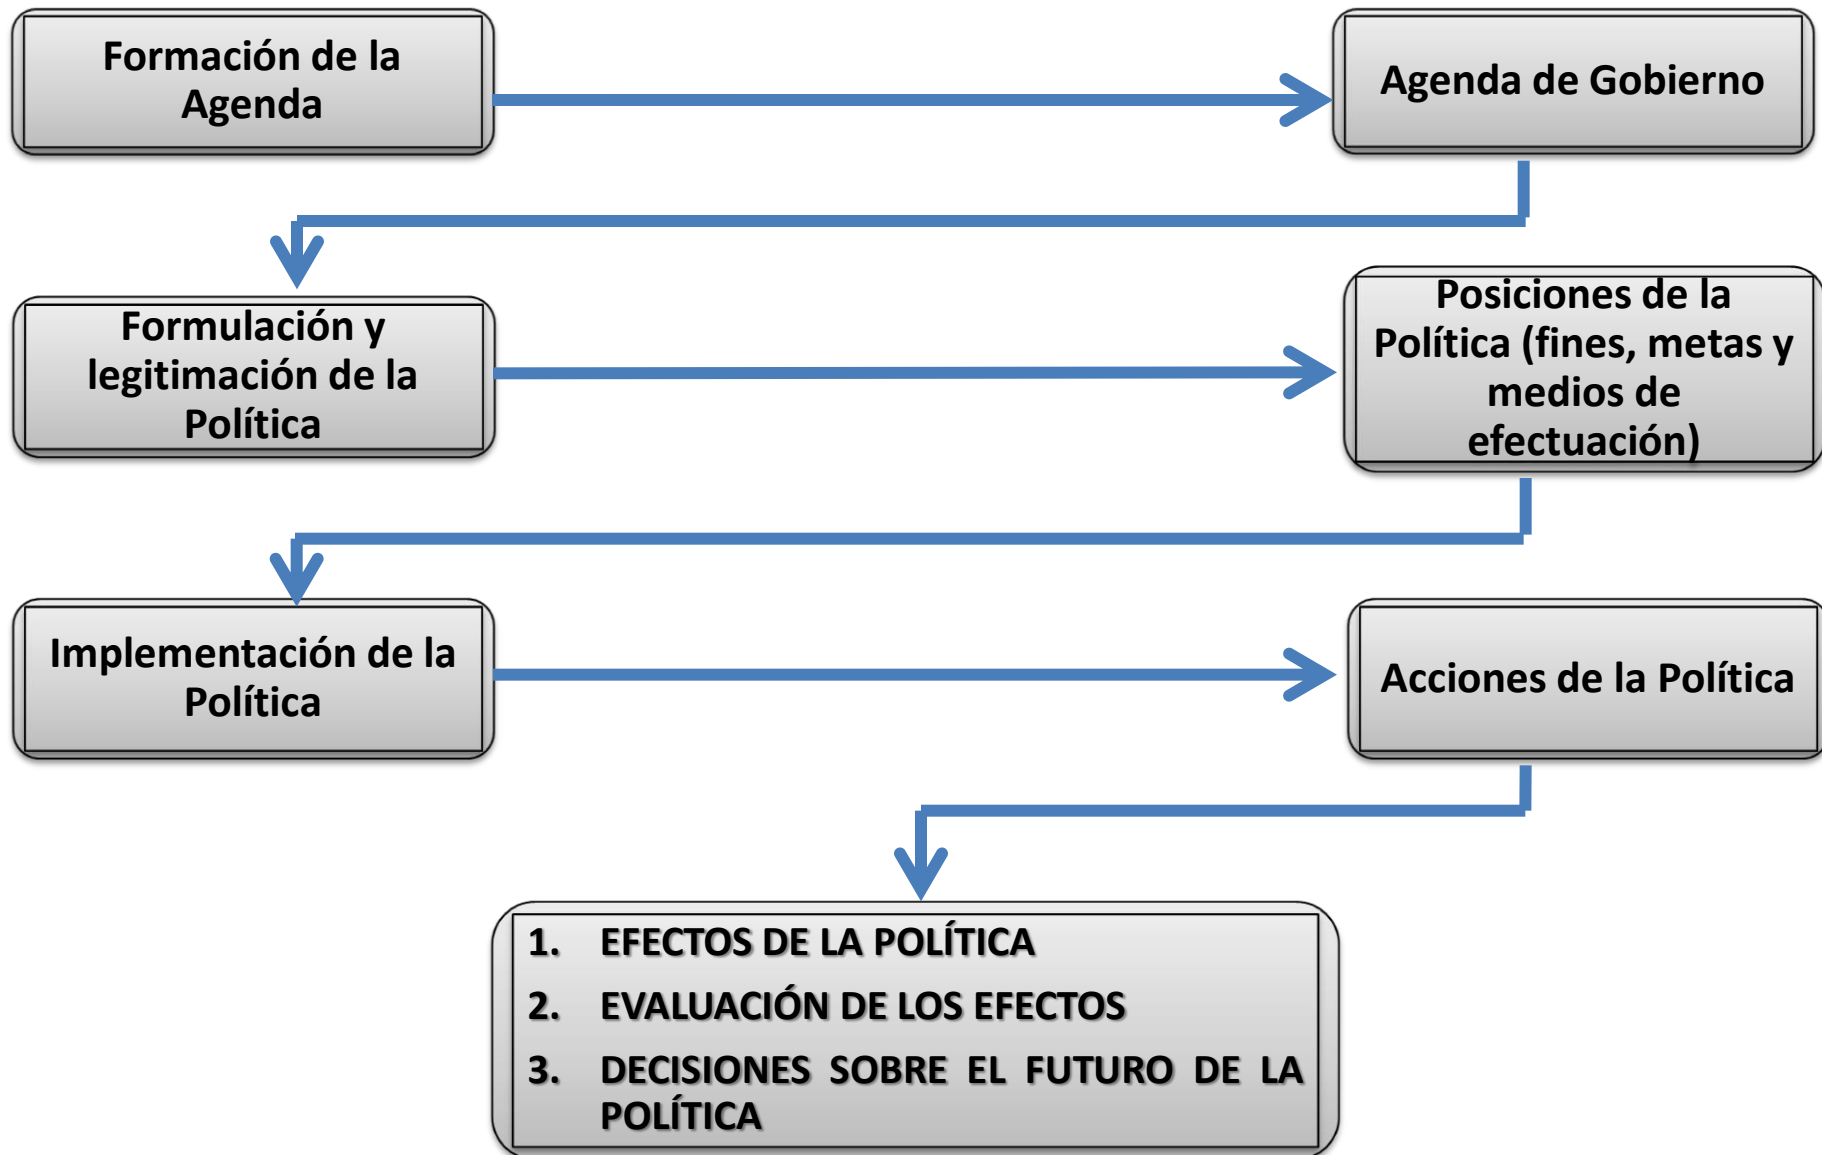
Formación de la Agenda

Agenda de Gobierno

Formulación y legitimación de la Política

Posiciones de la Política (fines, metas y medios de efectuación)

Implementación de la Política

Acciones de la Política

1. EFECTOS DE LA POLÍTICA
2. EVALUACIÓN DE LOS EFECTOS
3. DECISIONES SOBRE EL FUTURO DE LA POLÍTICA